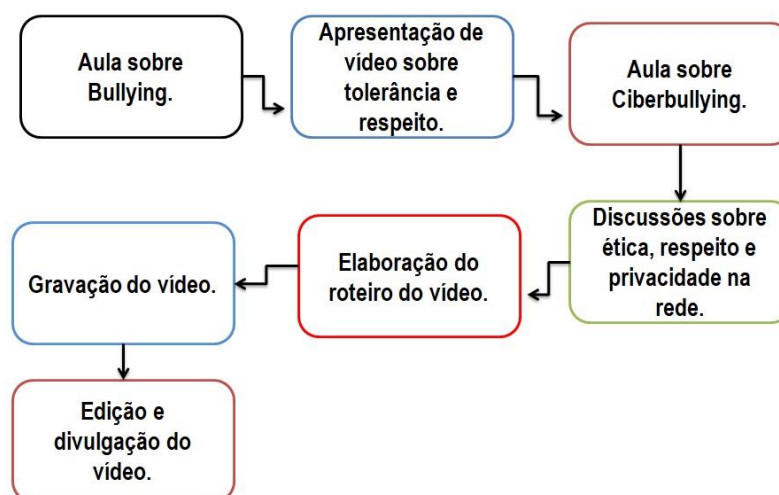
Aula sobre Bullying.

Apresentação de vídeo sobre tolerância e respeito.

Aula sobre Ciberbullying.

Discussões sobre ética, respeito e privacidade na rede.

Elaboração do roteiro do vídeo.

Gravação do vídeo.

Edição e divulgação do vídeo.